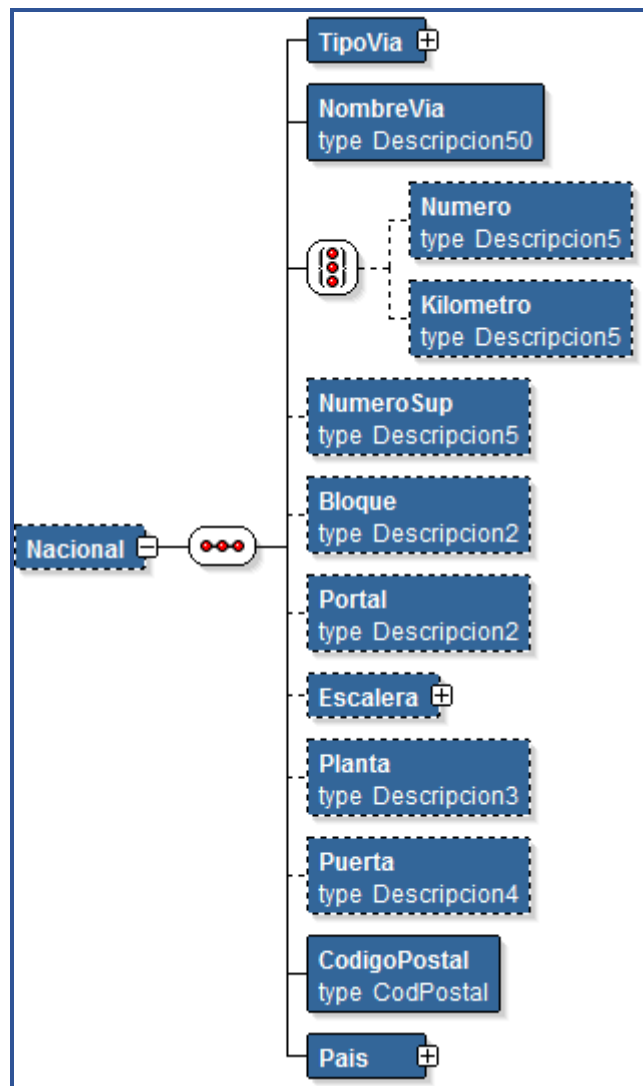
Nacional

TipoVia

NombreVia
type Descripcion50

Numero
type Descripcion5

Kilometro
type Descripcion5

NumeroSup
type Descripcion5

Bloque
type Descripcion2

Portal
type Descripcion2

Escalera

Planta
type Descripcion3

Puerta
type Descripcion4

CodigoPostal
type CodPostal

Pais